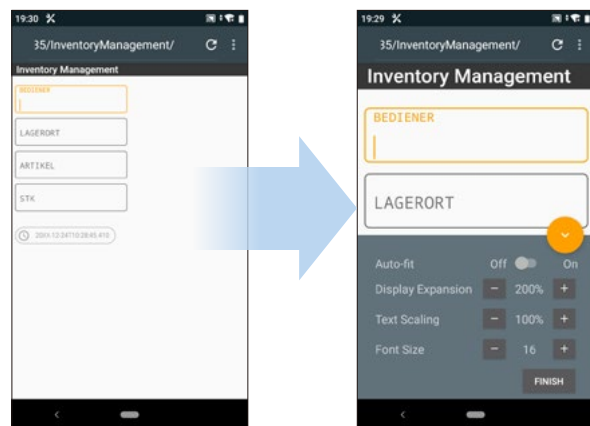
19:30

35/InventoryManagement/

Inventory Management

BEDIENER

LAGERORT

ARTIKEL

STK

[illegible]

19:29

35/InventoryManagement/

Inventory Management

BEDIENER

LAGERORT

Auto-fit Off On

Display Expansion − 200% +

Text Scaling − 100% +

Font Size − 16 +

FINISH